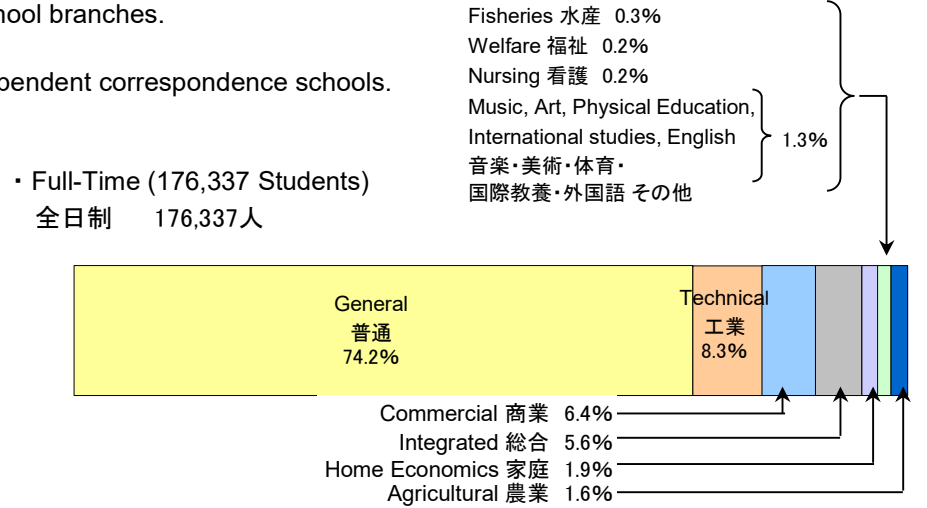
hool branches.

pendent correspondence schools.

・Full-Time (176,337 Students)
全日制　176,337人

Fisheries 水産 0.3%
Welfare 福祉 0.2%
Nursing 看護 0.2%
Music, Art, Physical Education, International studies, English
音楽・美術・体育・
国際教養・外国語 その他
1.3%

General
普通
74.2%

Technical
工業
8.3%

Commercial 商業 6.4%
Integrated 総合 5.6%
Home Economics 家庭 1.9%
Agricultural 農業 1.6%